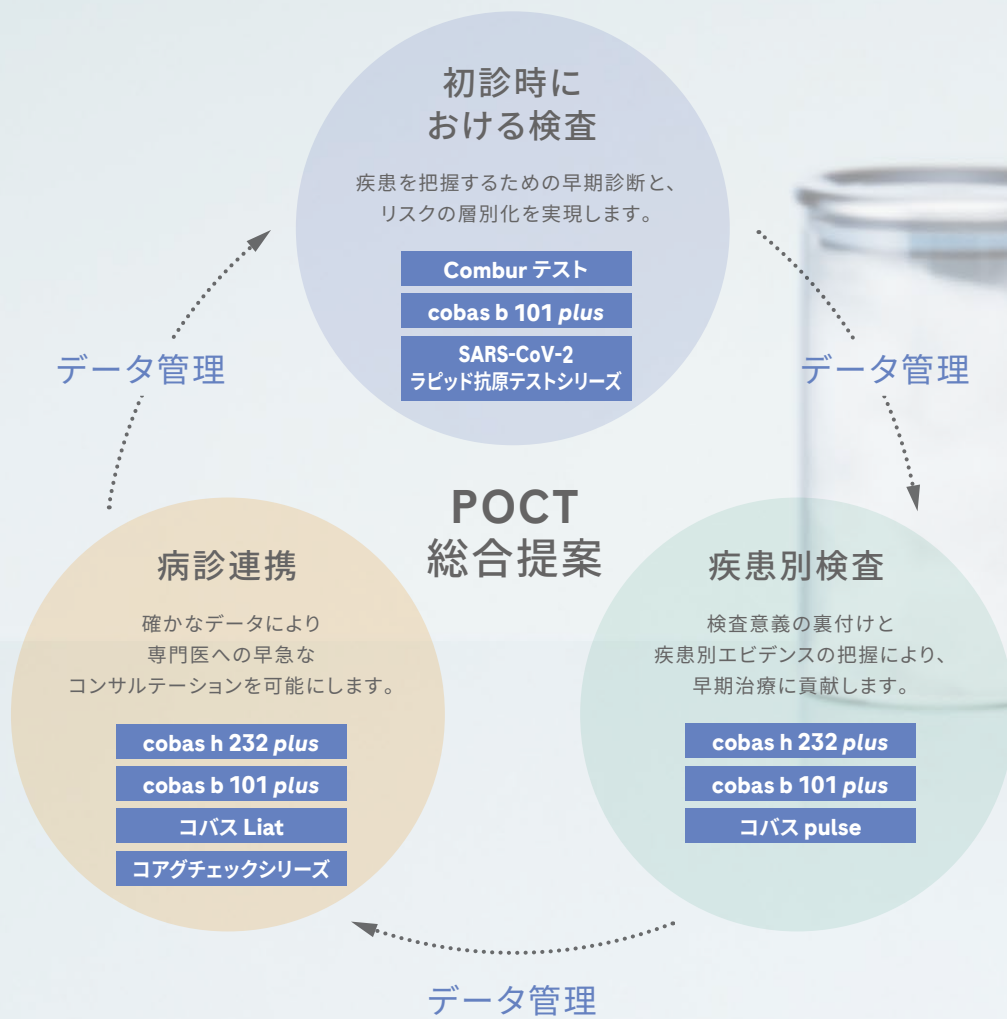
初診時に
おける検査

疾患を把握するための早期診断と、
リスクの層別化を実現します。

Combur テスト

cobas b 101 *plus*

SARS-CoV-2
ラピッド抗原テストシリーズ

データ管理

データ管理

POCT
総合提案

病診連携

確かなデータにより
専門医への早急な
コンサルテーションを可能にします。

cobas h 232 *plus*

cobas b 101 *plus*

コバス Liat

コアグチェックシリーズ

疾患別検査

検査意義の裏付けと
疾患別エビデンスの把握により、
早期治療に貢献します。

cobas h 232 *plus*

cobas b 101 *plus*

コバス pulse

データ管理